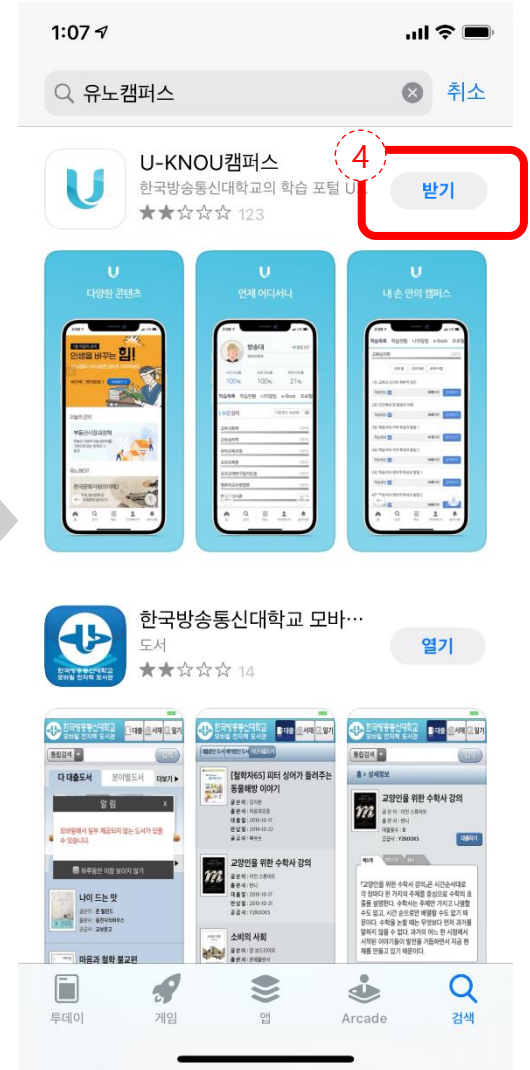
1:07

유노캠퍼스

취소

U-KNOU캠퍼스

한국방송통신대학교의 학습 포털 U...

123

4

받기

다양한 콘텐츠

인생을 바꾸는 힘!

언제 어디서나

방송대

100%

100%

21%

내 손 안의 캠퍼스

한국방송통신대학교 모바…

도서

14

열기

한국방송통신대학교 모바일 전자책 도서관

통합검색

다 대출도서

알림

모바일에서 일부 제공되지 않는 도서가 있을 수 있습니다.

나이 드는 맛

[철학자65] 피터 싱어가 들려주는 동물해방 이야기

교양인을 위한 수학사 강의

소비의 사회

교양인을 위한 수학사 강의

투데이

게임

앱

Arcade

검색